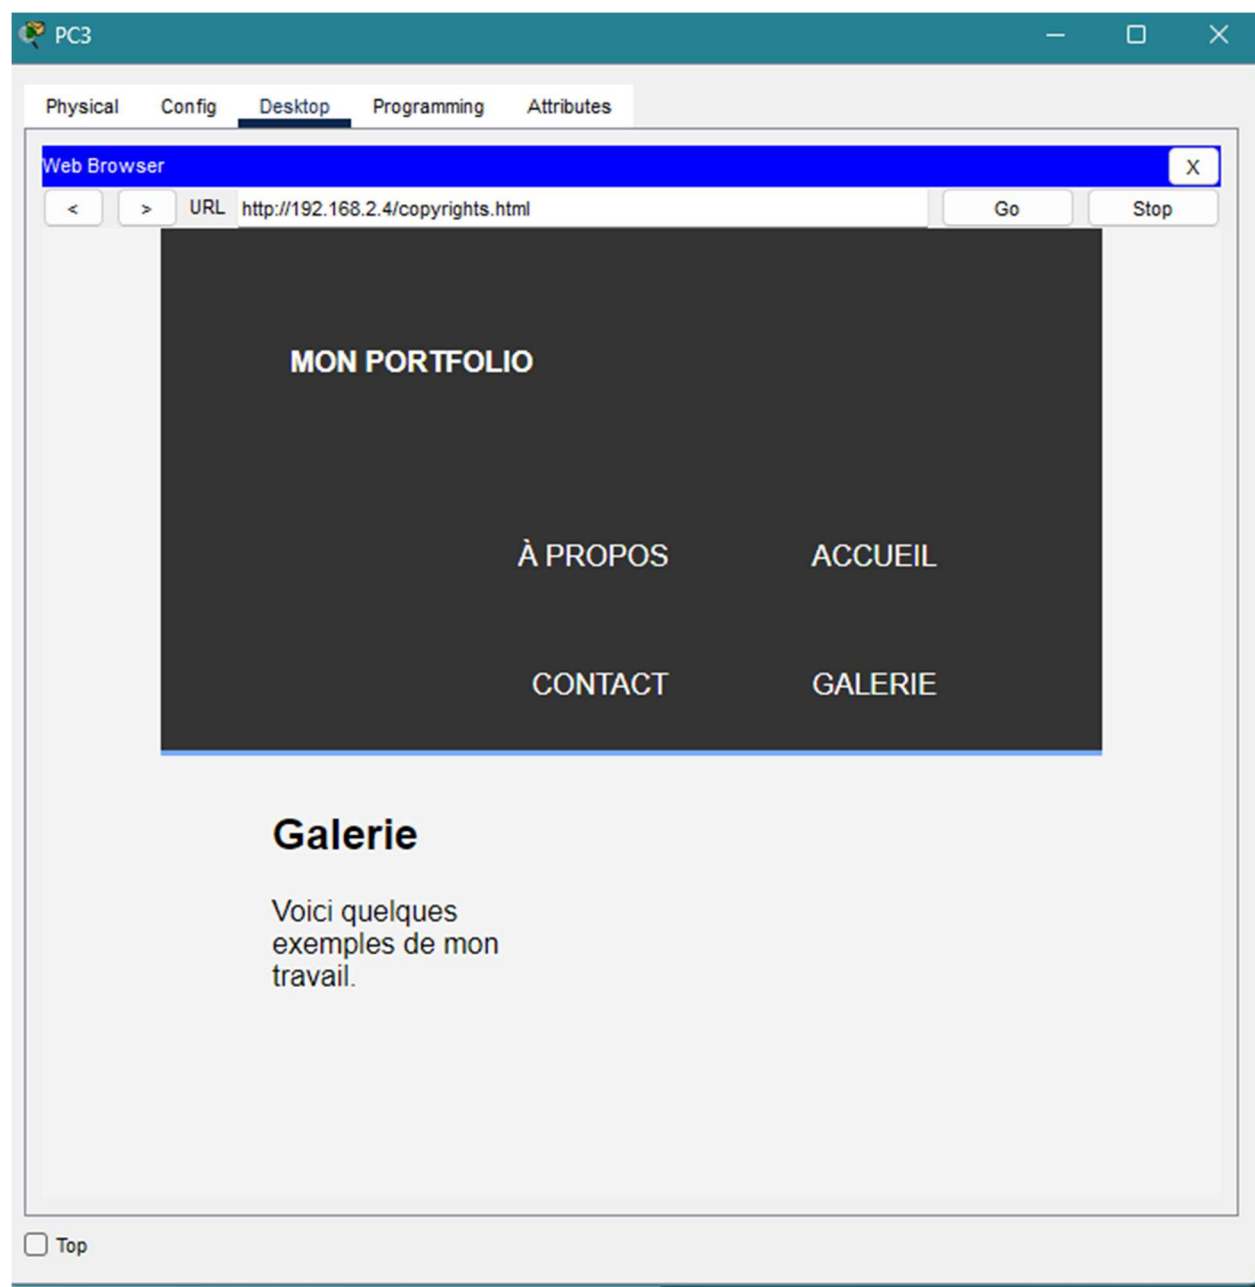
PC3

Physical Config Desktop Programming Attributes

Web Browser X

< > URL http://192.168.2.4/copyrights.html Go Stop

MON PORTFOLIO

À PROPOS ACCUEIL

CONTACT GALERIE

Galerie

Voici quelques exemples de mon travail.

Top